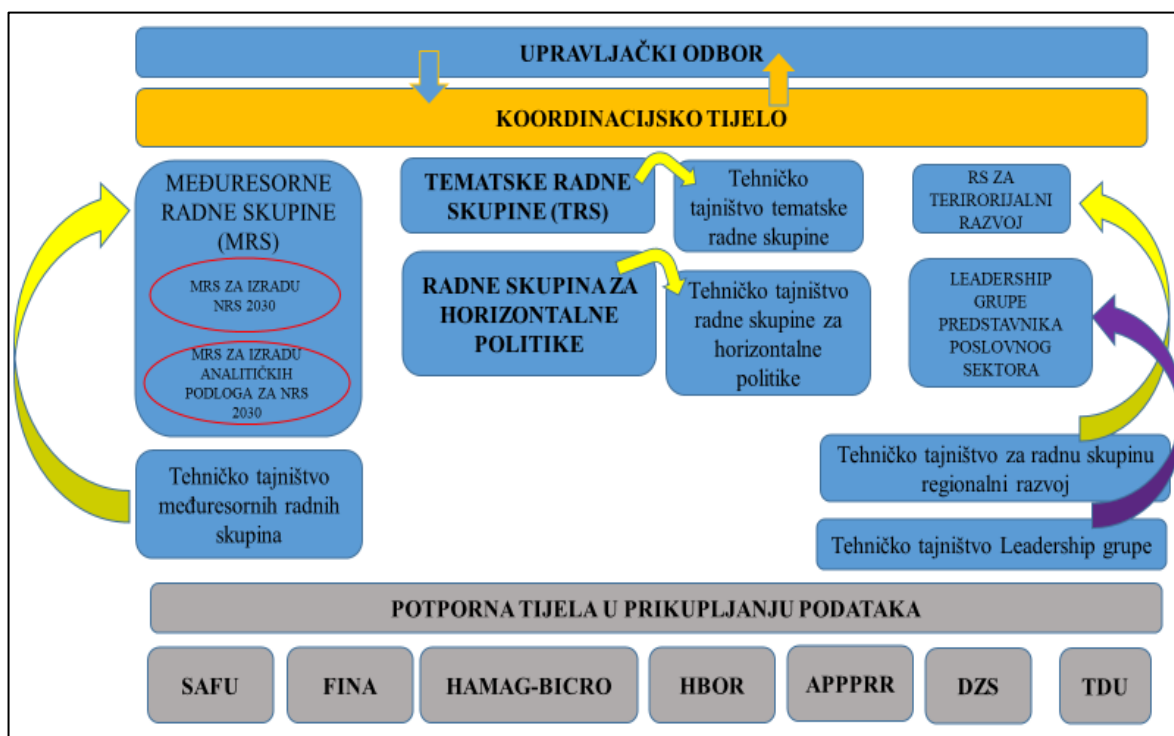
UPRAVLJAČKI ODBOR

KOORDINACIJSKO TIJELO

MEĐURESORNE RADNE SKUPINE (MRS)

MRS ZA IZRADU NRS 2030

MRS ZA IZRADU ANALITIČKIH PODLOGA ZA NRS 2030

Tehničko tajništvo međuresornih radnih skupina

TEMATSKE RADNE SKUPINE (TRS)

Tehničko tajništvo tematske radne skupine

RADNE SKUPINA ZA HORIZONTALNE POLITIKE

Tehničko tajništvo radne skupine za horizontalne politike

RS ZA TERIRORIJALNI RAZVOJ

LEADERSHIP GRUPE PREDSTAVNIKA POSLOVNOG SEKTORA

Tehničko tajništvo za radnu skupinu regionalni razvoj

Tehničko tajništvo Leadership grupe

POTPORNA TIJELA U PRIKUPLJANJU PODATAKA

SAFU

FINA

HAMAG-BICRO

HBOR

APPPRR

DZS

TDU